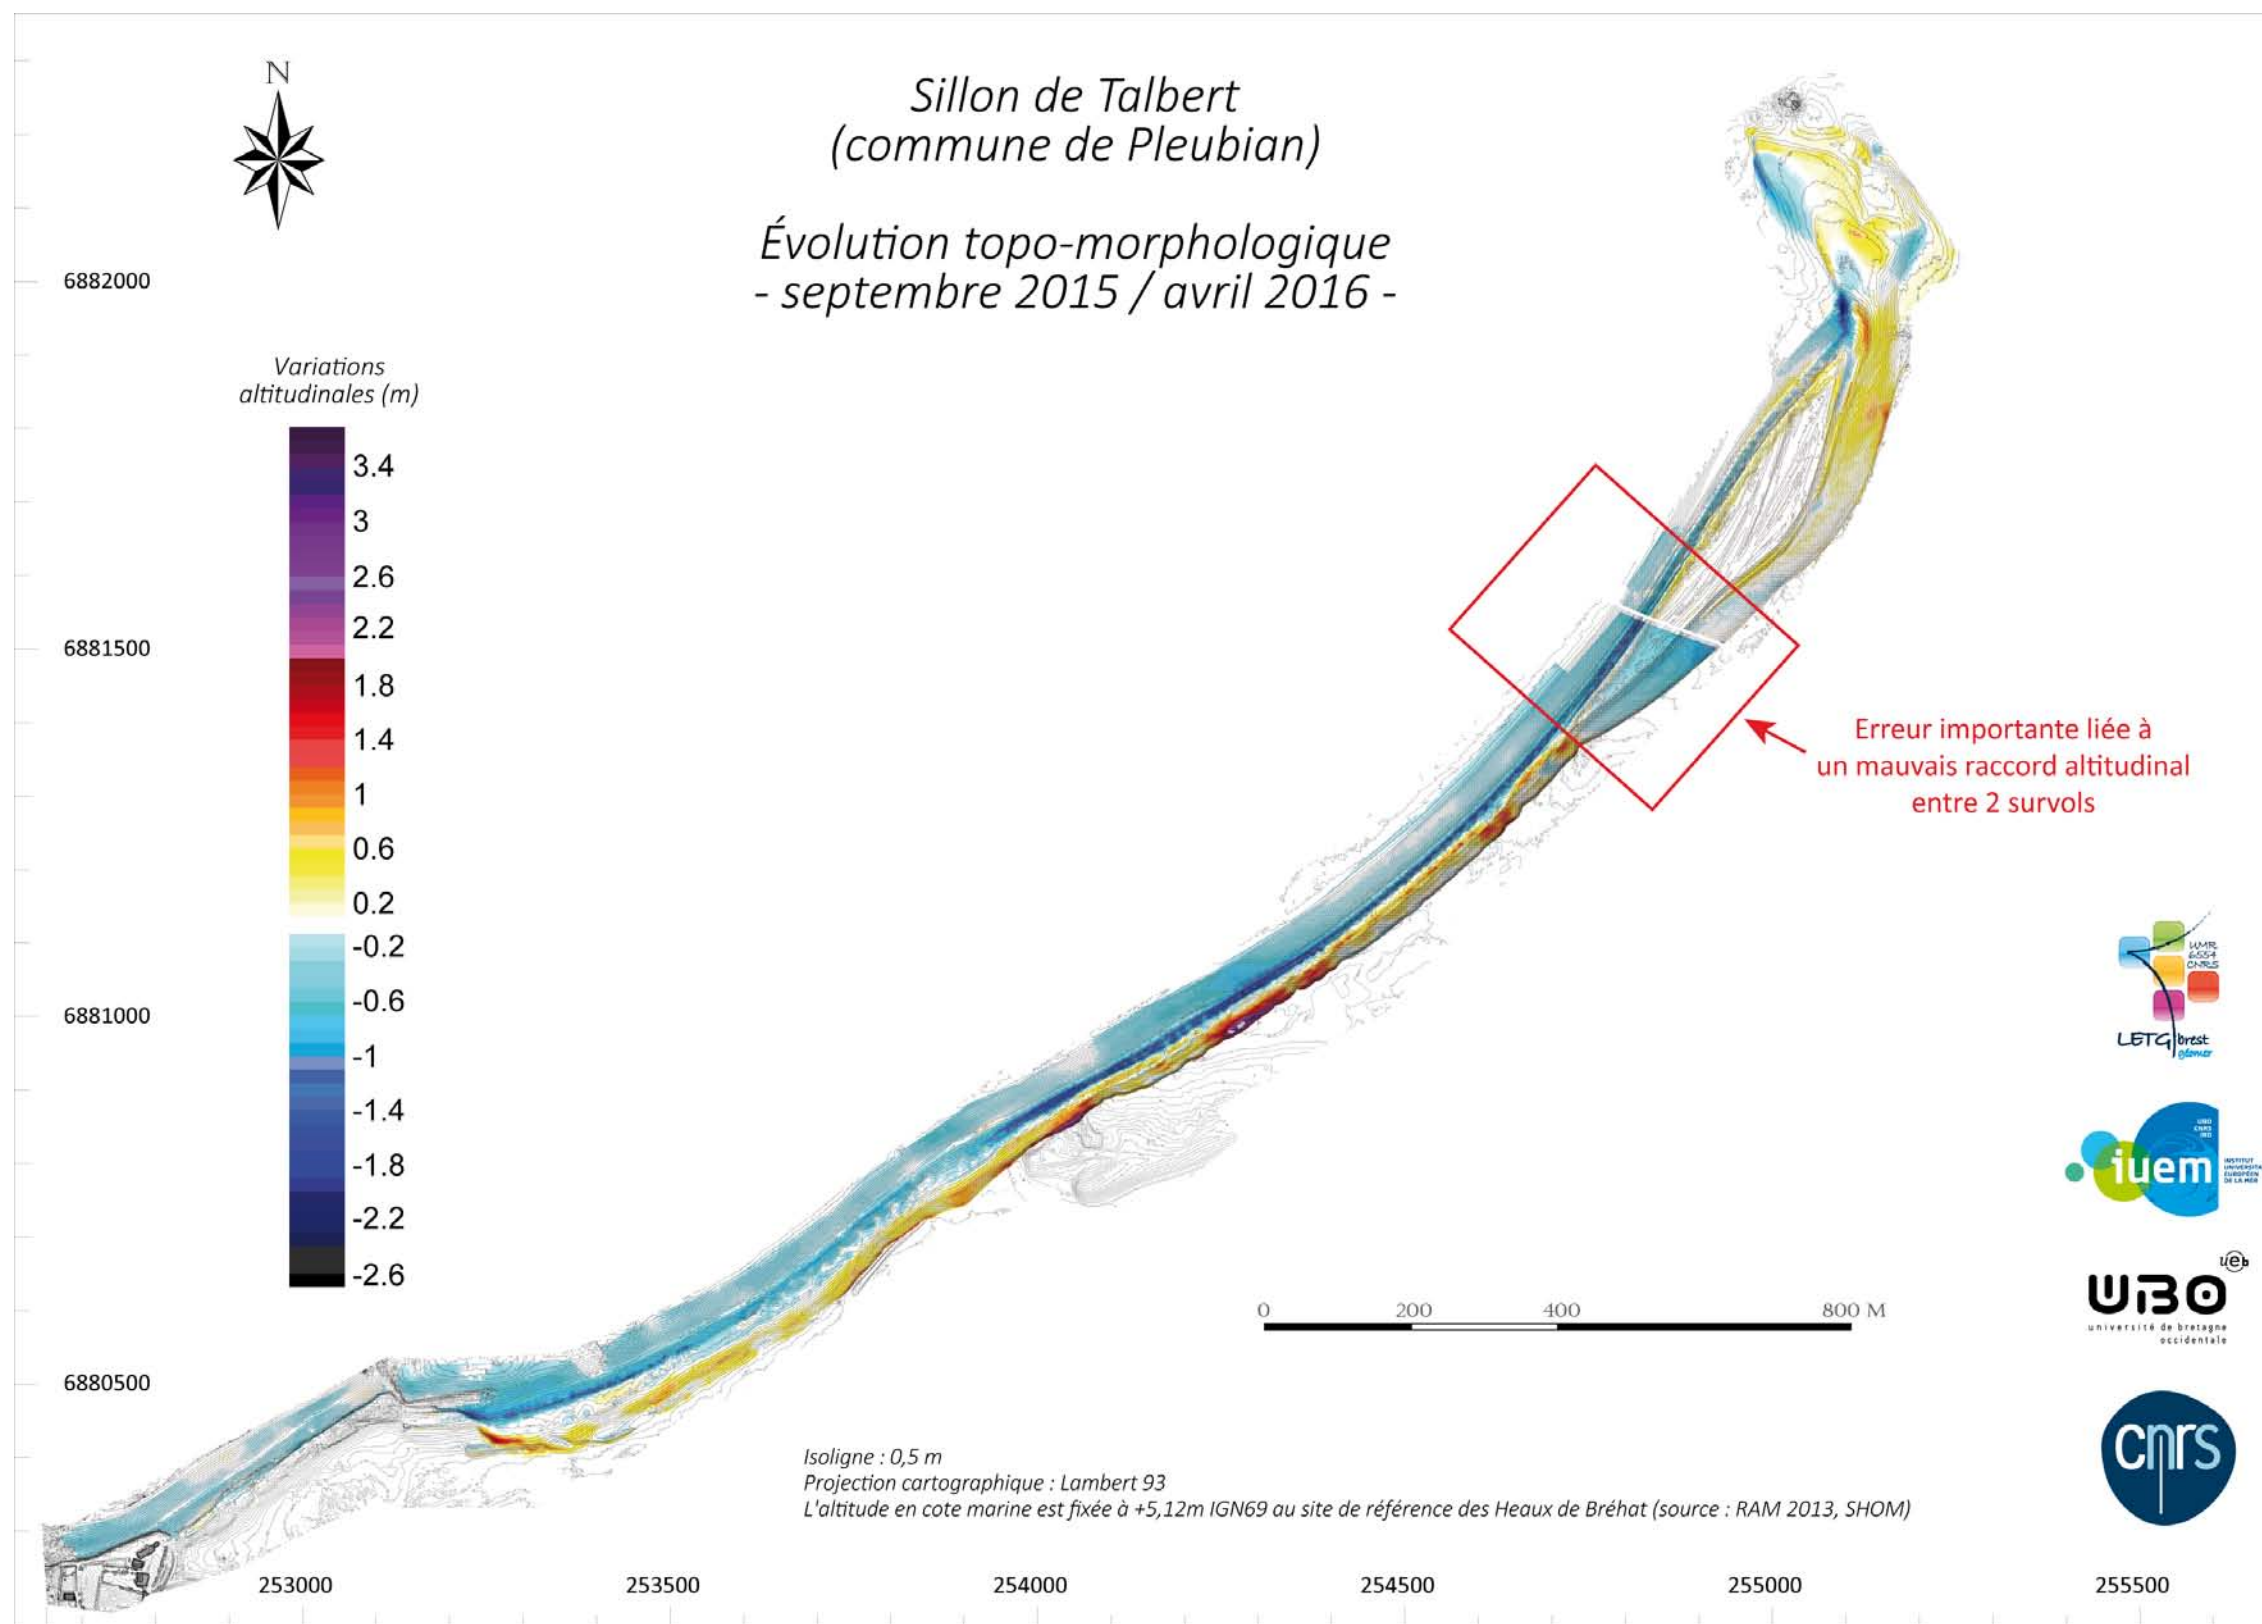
N

Sillon de Talbert
(commune de Pleubian)

Évolution topo-morphologique
- septembre 2015 / avril 2016 -

6882000

Variations altitudinales (m)

3.4
3
2.6
2.2
1.8
1.4
1
0.6
0.2
-0.2
-0.6
-1
-1.4
-1.8
-2.2
-2.6

6881500

6881000

6880500

Erreur importante liée à un mauvais raccord altitudinal entre 2 survols

UMR 6554 CNRS

LETG brest géomer

iuem

UBO
université de bretagne occidentale

ueb

cnrs

0 200 400 800 M

Isoligne : 0,5 m
Projection cartographique : Lambert 93
L'altitude en cote marine est fixée à +5,12m IGN69 au site de référence des Heaux de Bréhat (source : RAM 2013, SHOM)

253000 253500 254000 254500 255000 255500